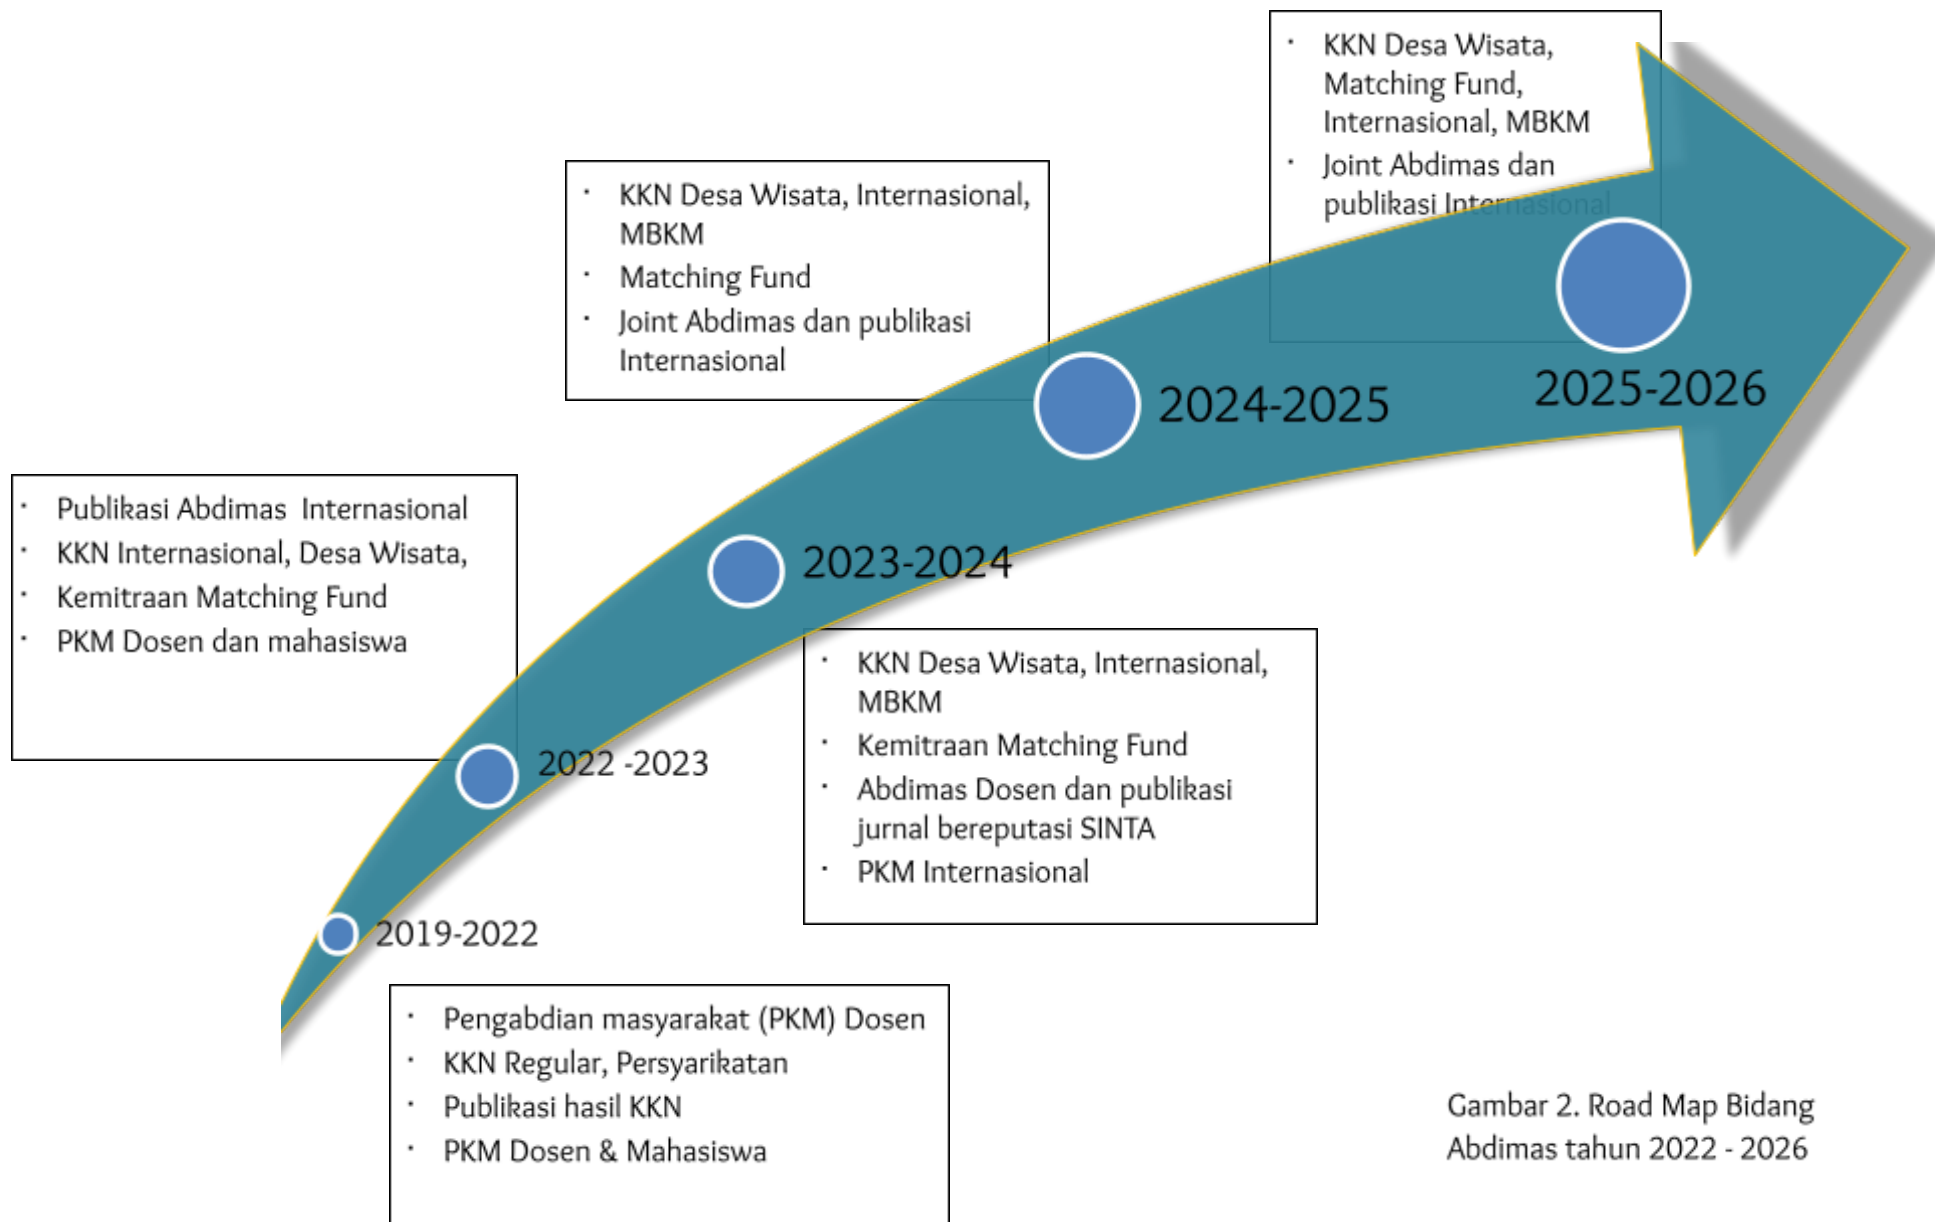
- KKN Desa Wisata, Matching Fund, Internasional, MBKM
- Joint Abdimas dan publikasi Internasional

- KKN Desa Wisata, Internasional, MBKM
- Matching Fund
- Joint Abdimas dan publikasi Internasional

- Publikasi Abdimas Internasional
- KKN Internasional, Desa Wisata,
- Kemitraan Matching Fund
- PKM Dosen dan mahasiswa

2025-2026

2024-2025

2023-2024

2022 -2023

2019-2022

- KKN Desa Wisata, Internasional, MBKM
- Kemitraan Matching Fund
- Abdimas Dosen dan publikasi jurnal bereputasi SINTA
- PKM Internasional

- Pengabdian masyarakat (PKM) Dosen
- KKN Regular, Persyarikatan
- Publikasi hasil KKN
- PKM Dosen & Mahasiswa

Gambar 2. Road Map Bidang Abdimas tahun 2022 - 2026